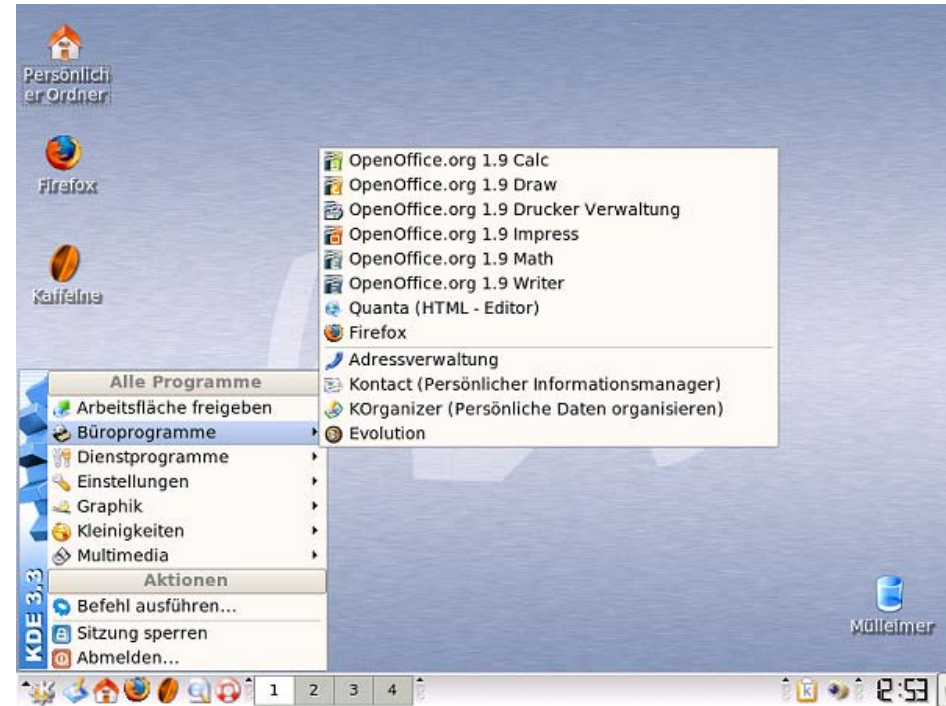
Persönlicher Ordner

Firefox

Kaffeine

OpenOffice.org 1.9 Calc
OpenOffice.org 1.9 Draw
OpenOffice.org 1.9 Drucker Verwaltung
OpenOffice.org 1.9 Impress
OpenOffice.org 1.9 Math
OpenOffice.org 1.9 Writer
Quanta (HTML - Editor)
Firefox
Adressverwaltung
Kontact (Persönlicher Informationsmanager)
KOrganizer (Persönliche Daten organisieren)
Evolution

Alle Programme
Arbeitsfläche freigeben
Büroprogramme
Dienstprogramme
Einstellungen
Graphik
Kleinigkeiten
Multimedia
Aktionen
Befehl ausführen...
Sitzung sperren
Abmelden...

KDE 3.3

Mülleimer

1 2 3 4

2:53